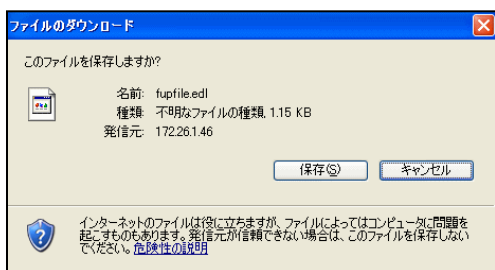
ファイルのダウンロード

このファイルを保存しますか?

名前: fupfile.edl
種類: 不明なファイルの種類, 1.15 KB
発信元: 172.26.1.46

保存(S) キャンセル

インターネットのファイルは役に立ちますが、ファイルによってはコンピュータに問題を起こすものもあります。発信元が信頼できない場合は、このファイルを保存しないでください。危険性の説明